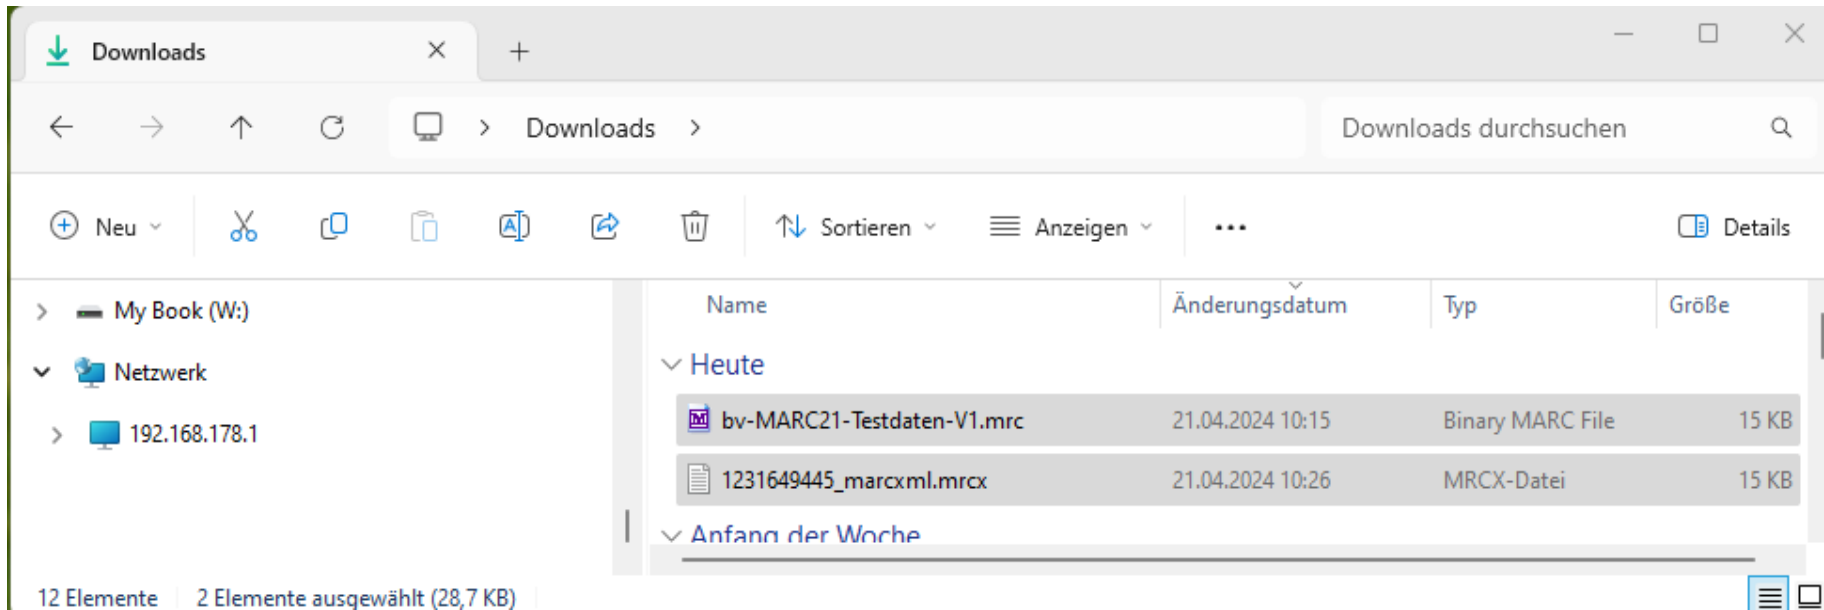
Downloads

Downloads

Downloads durchsuchen

Neu

Sortieren

Anzeigen

...

Details

My Book (W:)

Netzwerk

192.168.178.1

| Name | Änderungsdatum | Typ | Größe |
|---|---|---|---|
| Heute | | | |
| bv-MARC21-Testdaten-V1.mrc | 21.04.2024 10:15 | Binary MARC File | 15 KB |
| 1231649445_marcxml.mrcx | 21.04.2024 10:26 | MRCX-Datei | 15 KB |

Anfang der Woche

12 Elemente 2 Elemente ausgewählt (28,7 KB)